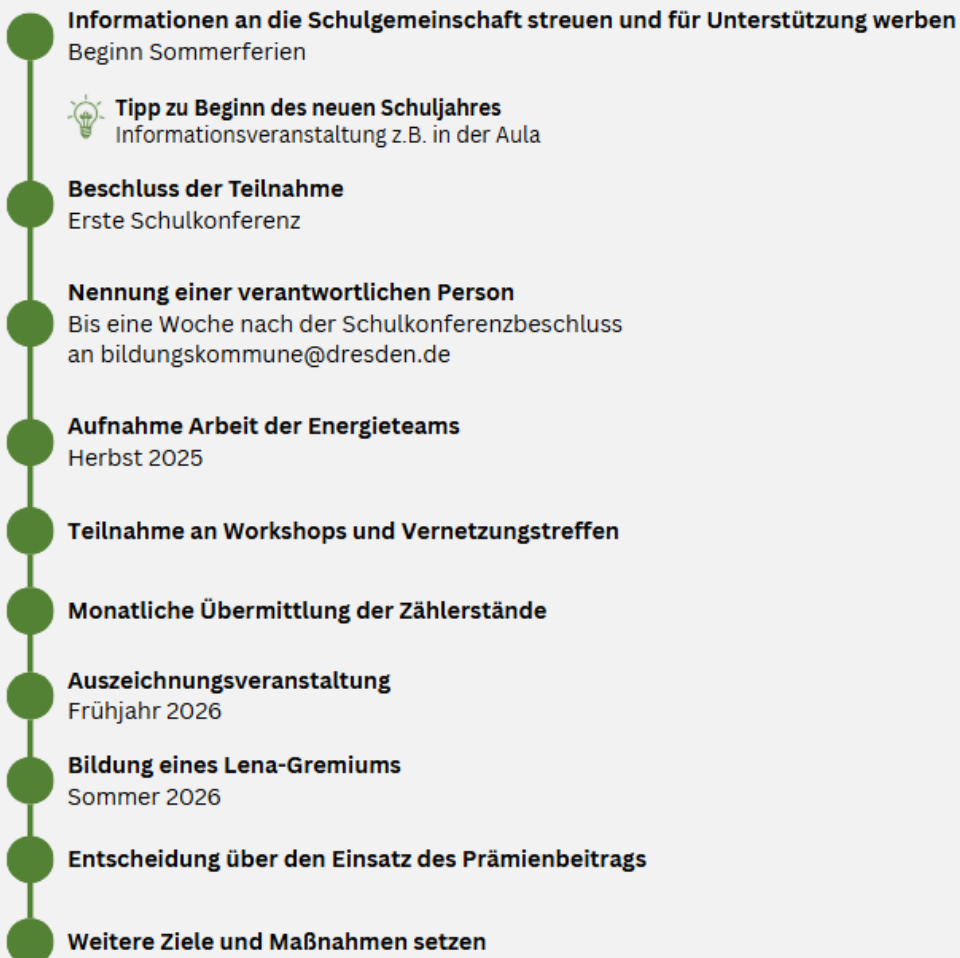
Informationen an die Schulgemeinschaft streuen und für Unterstützung werben
Beginn Sommerferien

Tipp zu Beginn des neuen Schuljahres
Informationsveranstaltung z.B. in der Aula

Beschluss der Teilnahme
Erste Schulkonferenz

Nennung einer verantwortlichen Person
Bis eine Woche nach der Schulkonferenzbeschluss an bildungskommune@dresden.de

Aufnahme Arbeit der Energieteams
Herbst 2025

Teilnahme an Workshops und Vernetzungstreffen

Monatliche Übermittlung der Zählerstände

Auszeichnungsveranstaltung
Frühjahr 2026

Bildung eines Lena-Gremiums
Sommer 2026

Entscheidung über den Einsatz des Prämienbeitrags

Weitere Ziele und Maßnahmen setzen